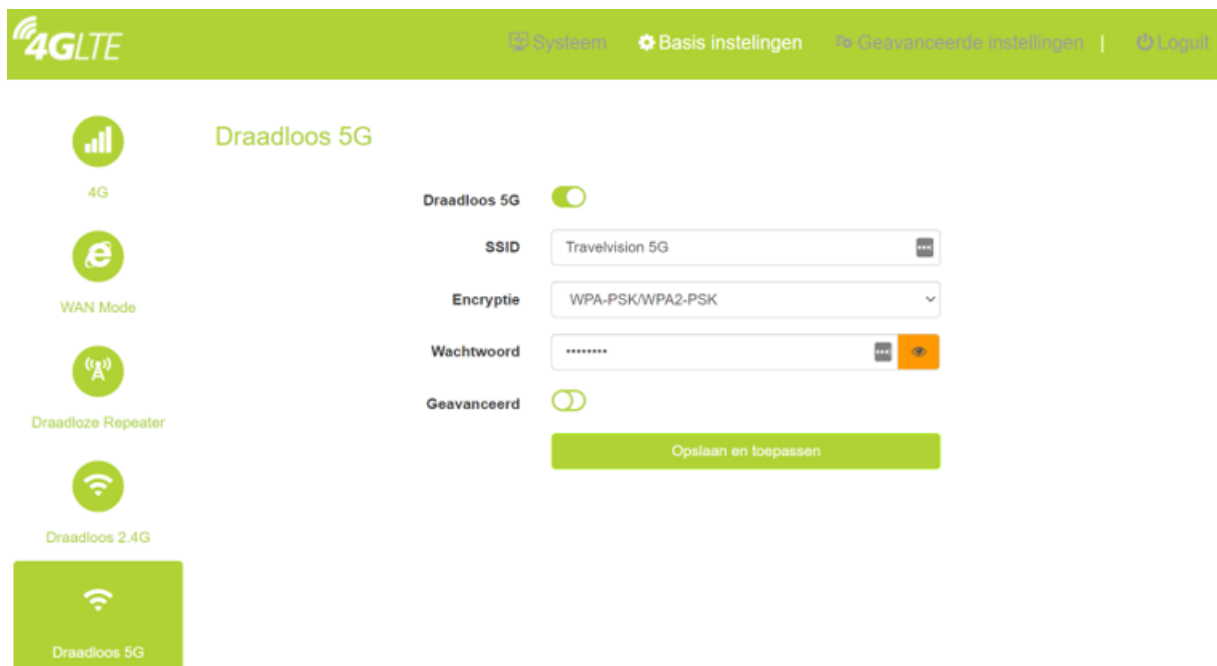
4GLTE

Systeem Basis instellingen Geavanceerde instellingen | Loguit

4G

WAN Mode

Draadloze Repeater

Draadloos 2.4G

Draadloos 5G

Draadloos 5G

Draadloos 5G

SSID Travelvision 5G

Encryptie WPA-PSK/WPA2-PSK

Wachtwoord ••••••••

Geavanceerd

Opslaan en toepassen